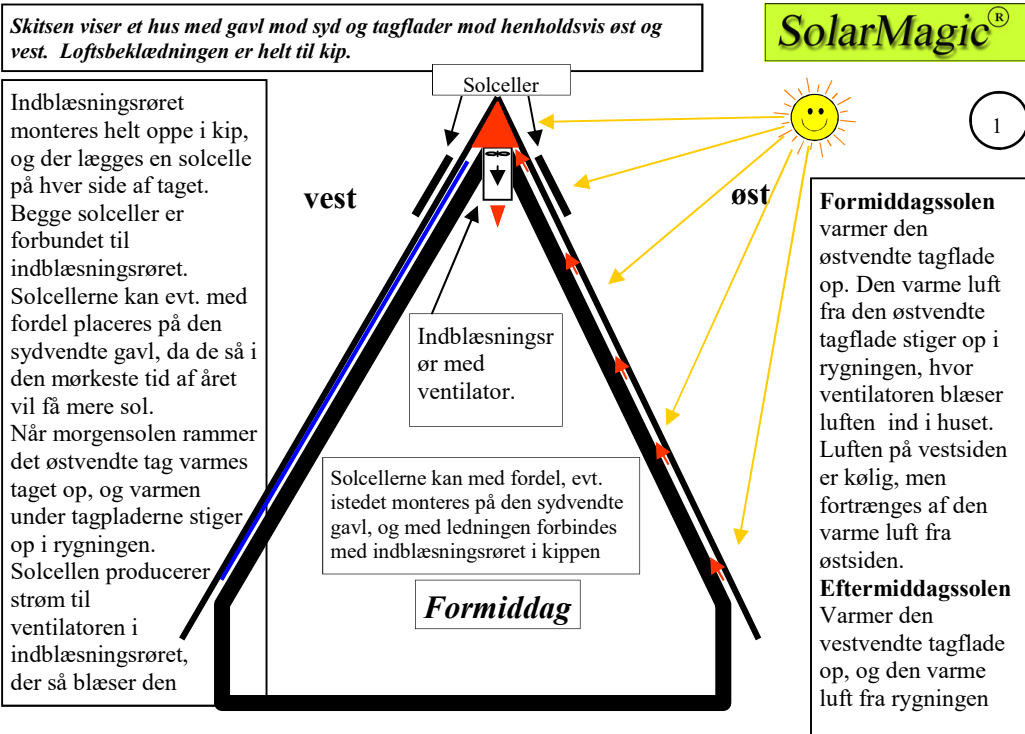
Skitsen viser et hus med gavl mod syd og tagflader mod henholdsvis øst og vest. Loftsbeklædningen er helt til kip.

SolarMagic®

Indblæsningsrøret monteres helt oppe i kip, og der lægges en solcelle på hver side af taget. Begge solceller er forbundet til indblæsningsrøret. Solcellerne kan evt. med fordel placeres på den sydvendte gavl, da de så i den mørkeste tid af året vil få mere sol. Når morgensolen rammer det østvendte tag varmes taget op, og varmen under tagpladerne stiger op i rygningen. Solcellen producerer strøm til ventilatoren i indblæsningsrøret, der så blæser den

Solceller

vest

øst

1

Indblæsningsrør med ventilator.

Solcellerne kan med fordel, evt. istedet monteres på den sydvendte gavl, og med ledningen forbindes med indblæsningsrøret i kippen

Formiddag

Formiddagssolen varmer den østvendte tagflade op. Den varme luft fra den østvendte tagflade stiger op i rygningen, hvor ventilatoren blæser luften ind i huset. Luften på vestsiden er kølig, men fortrænges af den varme luft fra østsiden.
Eftermiddagssolen Varmer den vestvendte tagflade op, og den varme luft fra rygningen